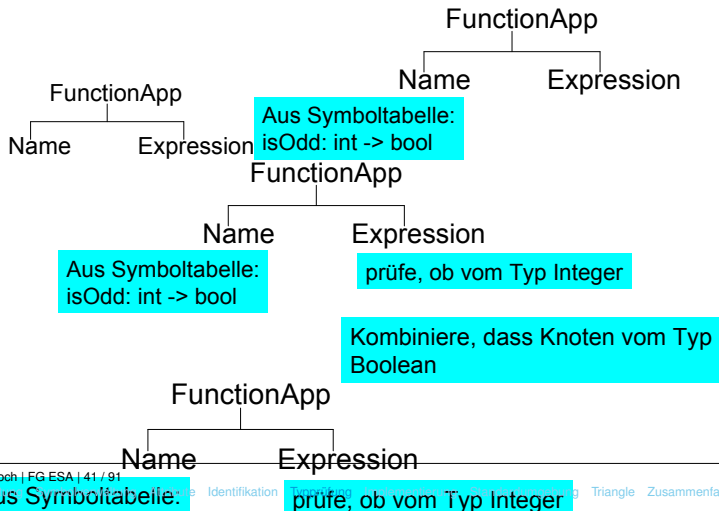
FunctionApp

Name Expression

FunctionApp

Name Expression

Aus Symboltabelle: isOdd: int -> bool

FunctionApp

Name Expression

Aus Symboltabelle: isOdd: int -> bool

prüfe, ob vom Typ Integer

Kombiniere, dass Knoten vom Typ Boolean

FunctionApp

Name Expression

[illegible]och | FG ESA | 41 / 91

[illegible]us Symboltabelle:

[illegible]e Identifikation Typprüfung

prüfe, ob vom Typ Integer

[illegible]g Triangle Zusammenfa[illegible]